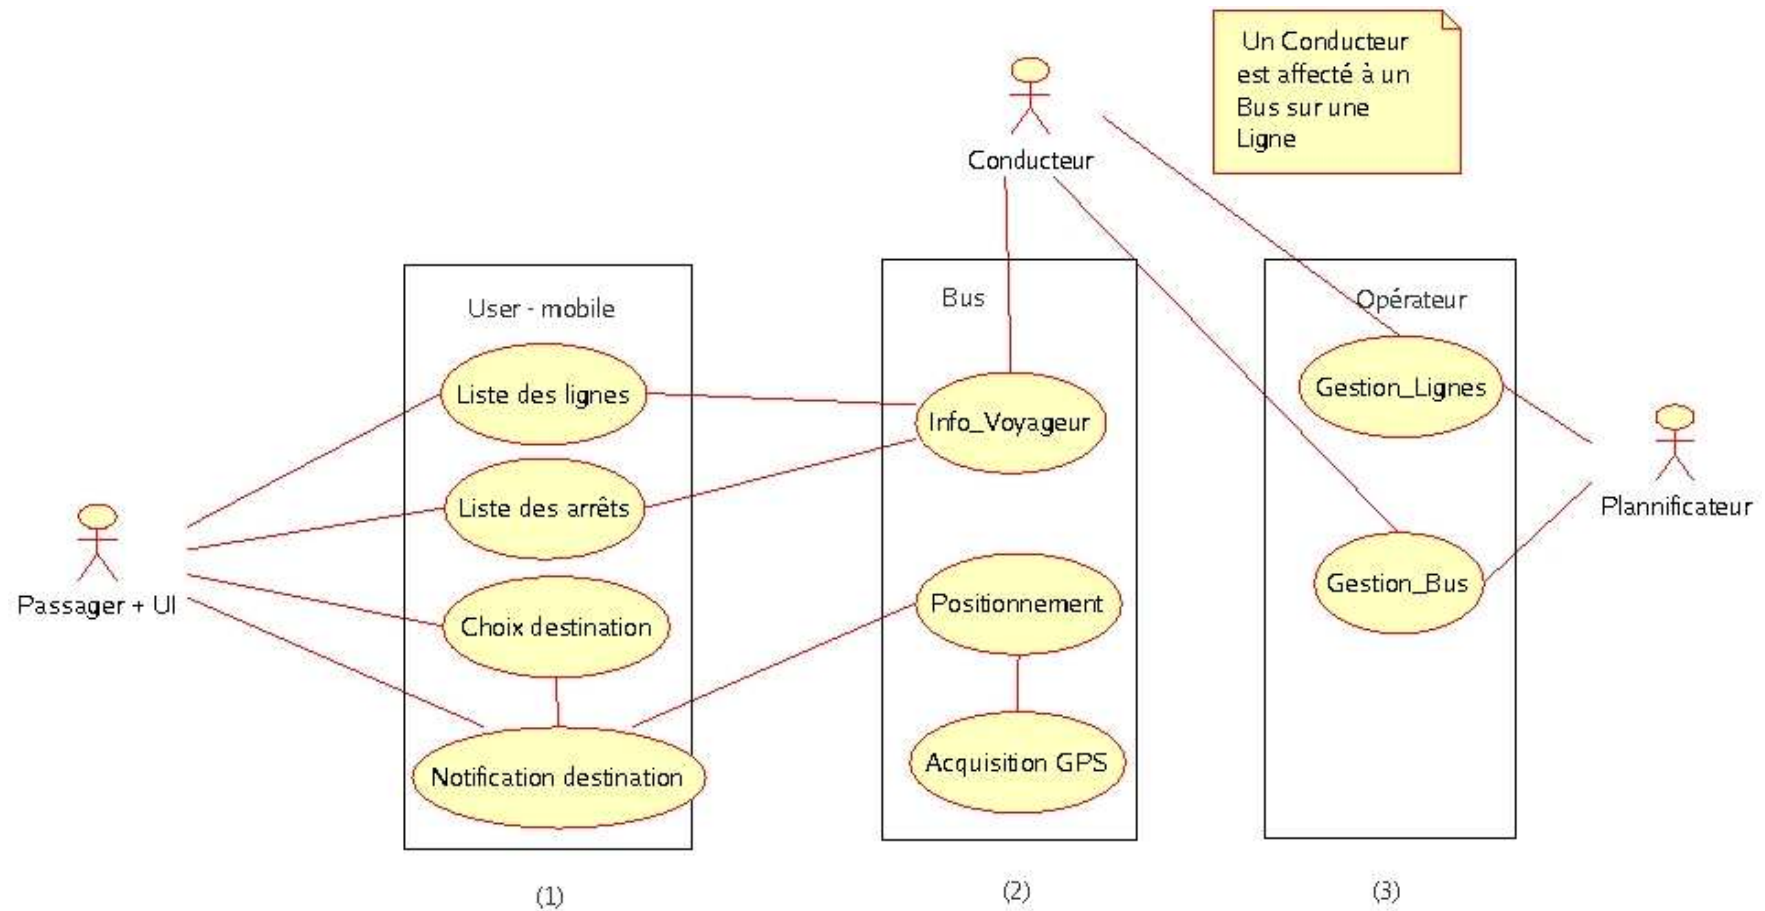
Un Conducteur est affecté à un Bus sur une Ligne

Conducteur

User - mobile

Liste des lignes

Liste des arrêts

Choix destination

Notification destination

Passager + UI

Bus

Info_Voyageur

Positionnement

Acquisition GPS

Opérateur

Gestion_Lignes

Gestion_Bus

Plannificateur

(1)

(2)

(3)